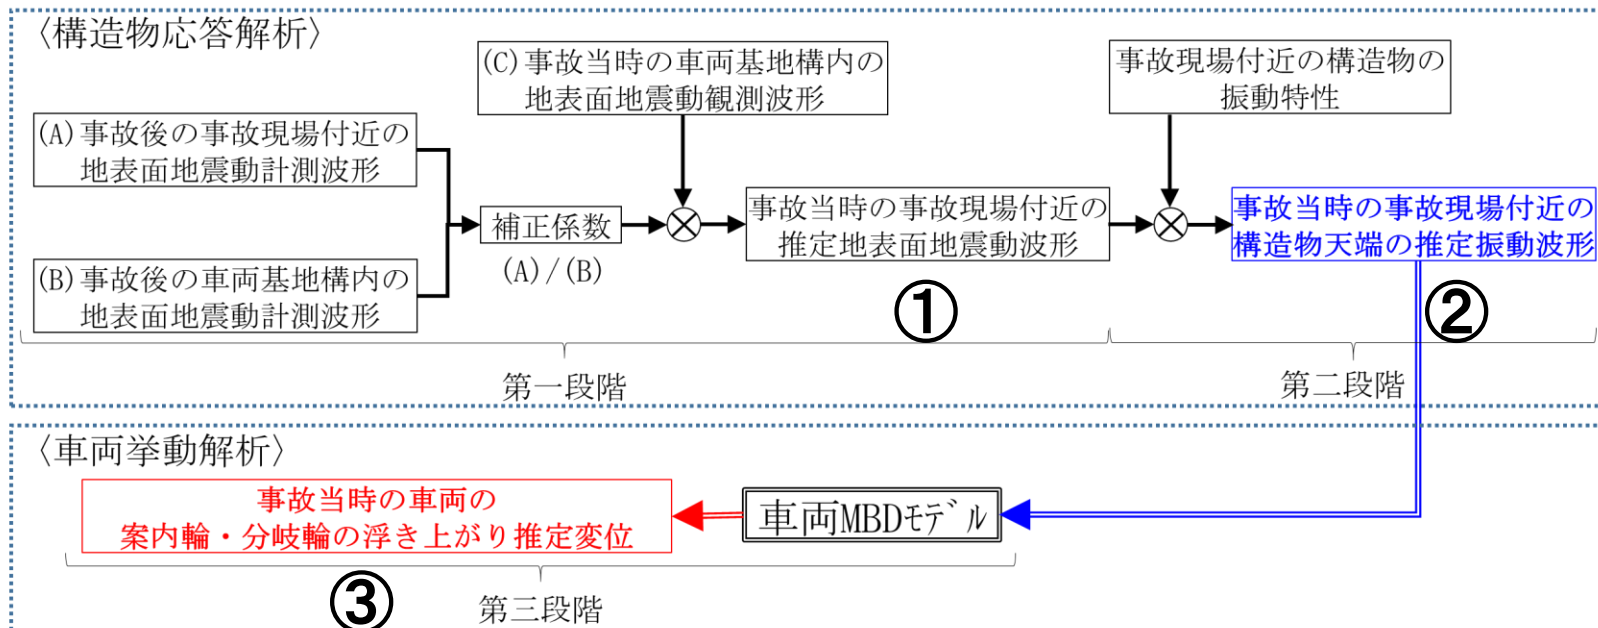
〈構造物応答解析〉

(C) 事故当時の車両基地構内の地表面地震動観測波形

事故現場付近の構造物の振動特性

(A) 事故後の事故現場付近の地表面地震動計測波形

(B) 事故後の車両基地構内の地表面地震動計測波形

補正係数

(A) / (B)

事故当時の事故現場付近の推定地表面地震動波形

事故当時の事故現場付近の構造物天端の推定振動波形

①

②

第一段階

第二段階

〈車両挙動解析〉

事故当時の車両の案内輪・分岐輪の浮き上がり推定変位

車両MBDﾓﾃﾞﾙ

③

第三段階